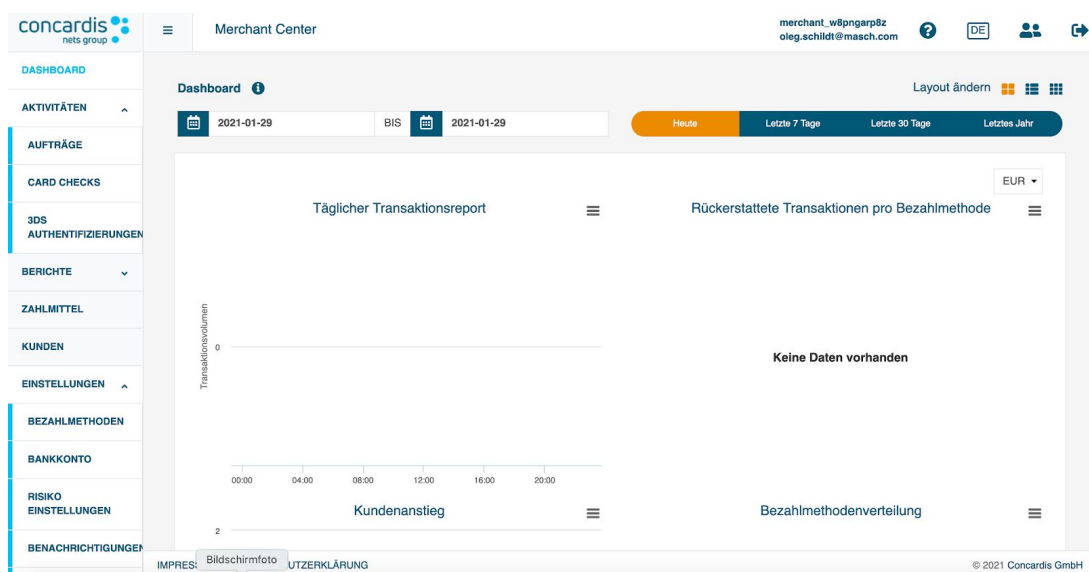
concardis nets group

Merchant Center

merchant_w8pngarp8z
oleg.schildt@masch.com

DE

DASHBOARD
AKTIVITÄTEN
AUFTRÄGE
CARD CHECKS
3DS AUTHENTIFIZIERUNGEN
BERICHTE
ZAHLMITTEL
KUNDEN
EINSTELLUNGEN
BEZAHLMETHODEN
BANKKONTO
RISIKO EINSTELLUNGEN
BENACHRICHTIGUNGEN

Dashboard

Layout ändern

2021-01-29 BIS 2021-01-29

Heute | Letzte 7 Tage | Letzte 30 Tage | Letztes Jahr

EUR

Täglicher Transaktionsreport

Transaktionsvolumen

0

00:00 04:00 08:00 12:00 16:00 20:00

Rückerstattete Transaktionen pro Bezahlmethode

Keine Daten vorhanden

Kundenanstieg

2

Bezahlmethodenverteilung

IMPRESS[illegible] Bildschirmfoto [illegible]UTZERKLÄRUNG

© 2021 Concardis GmbH